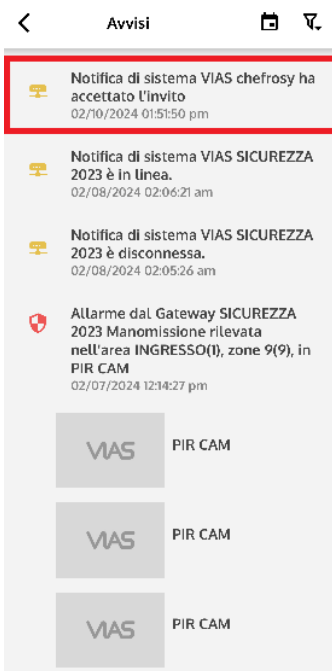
Avvisi

Notifica di sistema VIAS chefrosy ha accettato l'invito
02/10/2024 01:51:50 pm

Notifica di sistema VIAS SICUREZZA 2023 è in linea.
02/08/2024 02:06:21 am

Notifica di sistema VIAS SICUREZZA 2023 è disconnessa.
02/08/2024 02:05:26 am

Allarme dal Gateway SICUREZZA 2023 Manomissione rilevata nell'area INGRESSO(1), zone 9(9), in PIR CAM
02/07/2024 12:14:27 pm

VIAS
PIR CAM

VIAS
PIR CAM

VIAS
PIR CAM